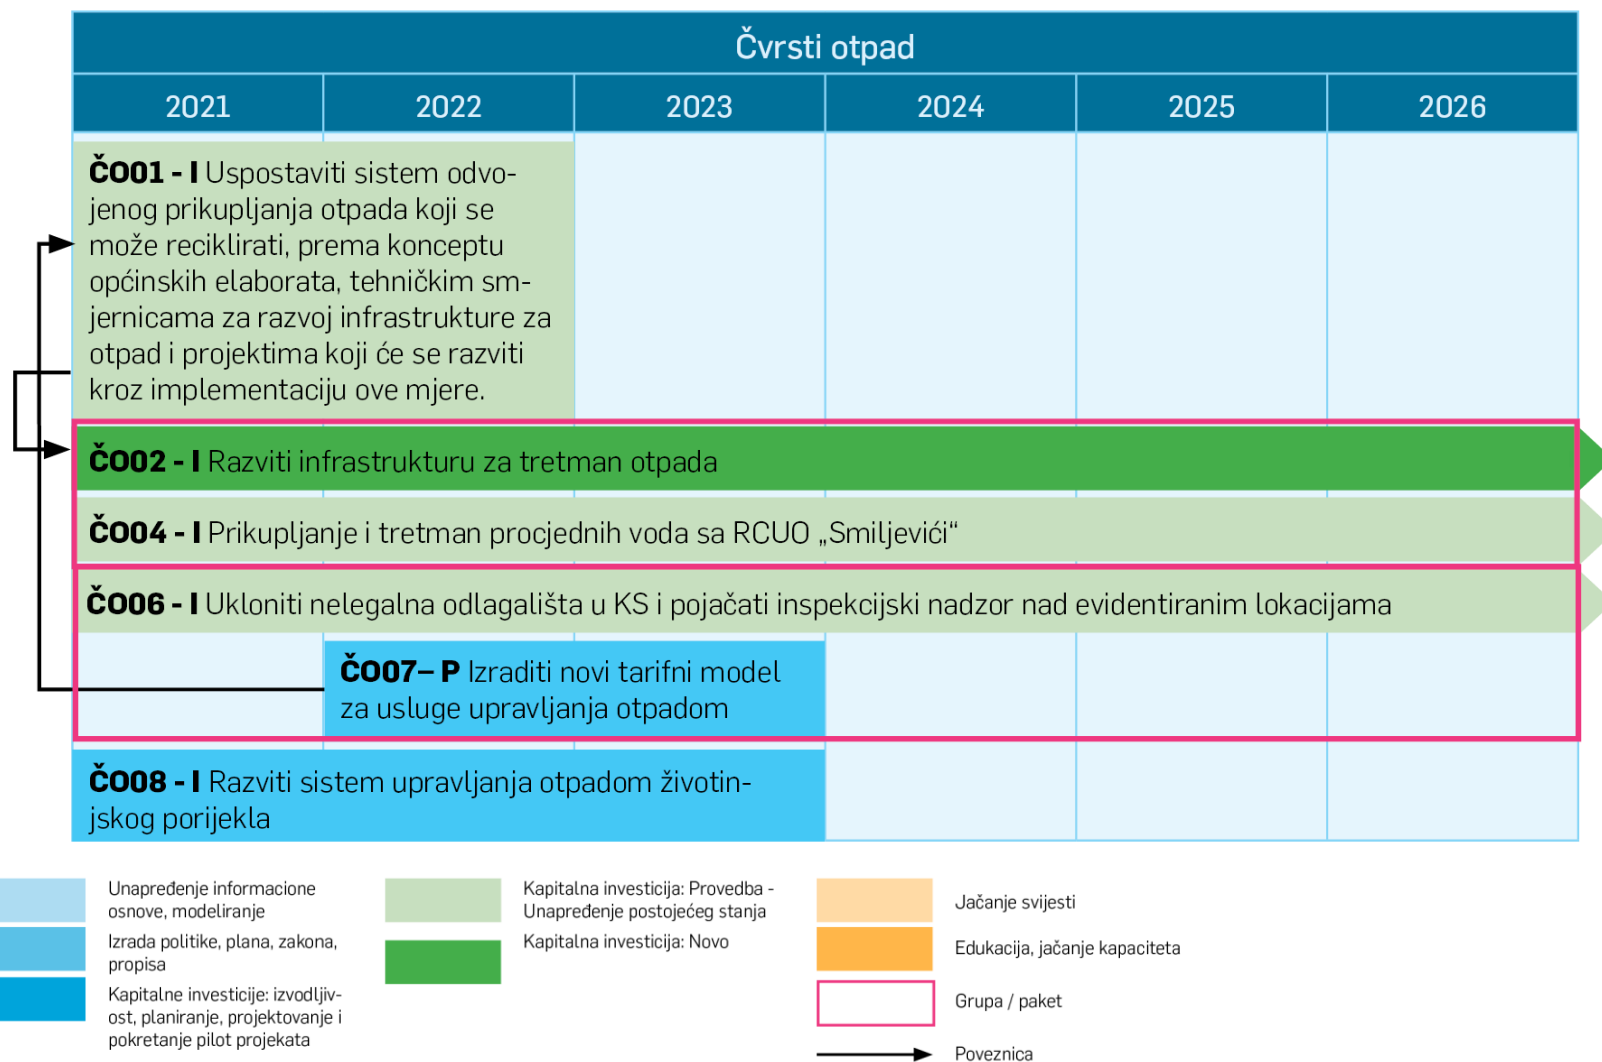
Čvrsti otpad

| 2021 | 2022 | 2023 | 2024 | 2025 | 2026 |
|---|---|---|---|---|---|

**ČO01 - I** Uspostaviti sistem odvojenog prikupljanja otpada koji se može reciklirati, prema konceptu općinskih elaborata, tehničkim smjernicama za razvoj infrastrukture za otpad i projektima koji će se razviti kroz implementaciju ove mjere.

**ČO02 - I** Razviti infrastrukturu za tretman otpada

**ČO04 - I** Prikupljanje i tretman procjednih voda sa RCUO „Smiljevići"

**ČO06 - I** Ukloniti nelegalna odlagališta u KS i pojačati inspekcijski nadzor nad evidentiranim lokacijama

**ČO07– P** Izraditi novi tarifni model za usluge upravljanja otpadom

**ČO08 - I** Razviti sistem upravljanja otpadom životinjskog porijekla

Unapređenje informacione osnove, modeliranje

Izrada politike, plana, zakona, propisa

Kapitalne investicije: izvodljivost, planiranje, projektovanje i pokretanje pilot projekata

Kapitalna investicija: Provedba - Unapređenje postojećeg stanja

Kapitalna investicija: Novo

Jačanje svijesti

Edukacija, jačanje kapaciteta

Grupa / paket

Poveznica